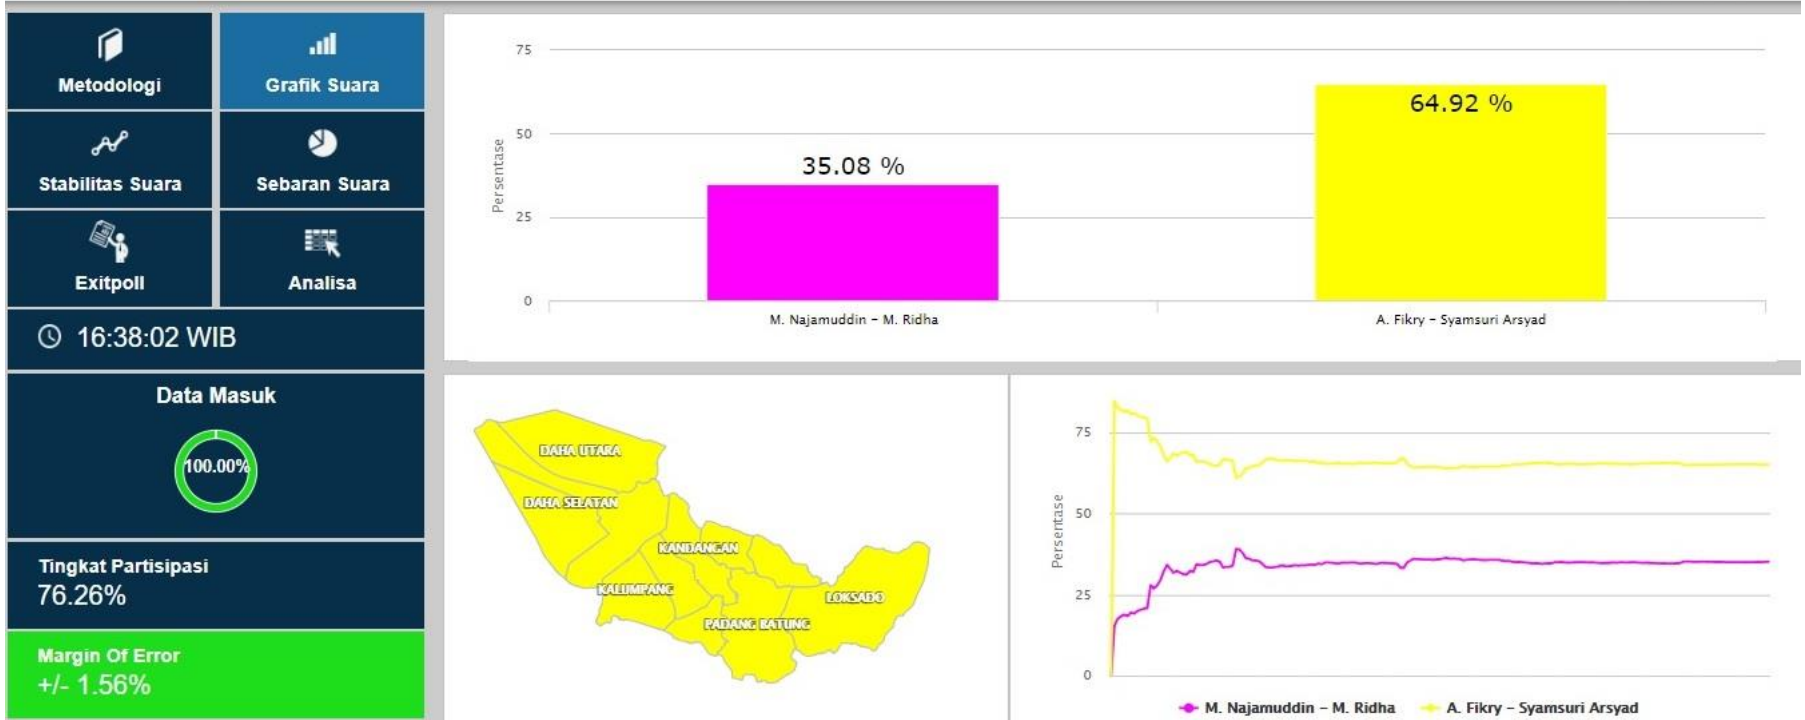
Metodologi

Grafik Suara

Stabilitas Suara

Sebaran Suara

Exitpoll

Analisa

16:38:02 WIB

Data Masuk

100.00%

Tingkat Partisipasi
76.26%

Margin Of Error
+/- 1.56%

75
50
25
0
Persentase

35.08 %

64.92 %

M. Najamuddin - M. Ridha

A. Fikry - Syamsuri Arsyad

DAHA UTARA
DAHA SELATAN
KANDANGAN
KALUMPANG
LOKSADO
PADANG BATUNG

75
50
25
0
Persentase

M. Najamuddin - M. Ridha
A. Fikry - Syamsuri Arsyad